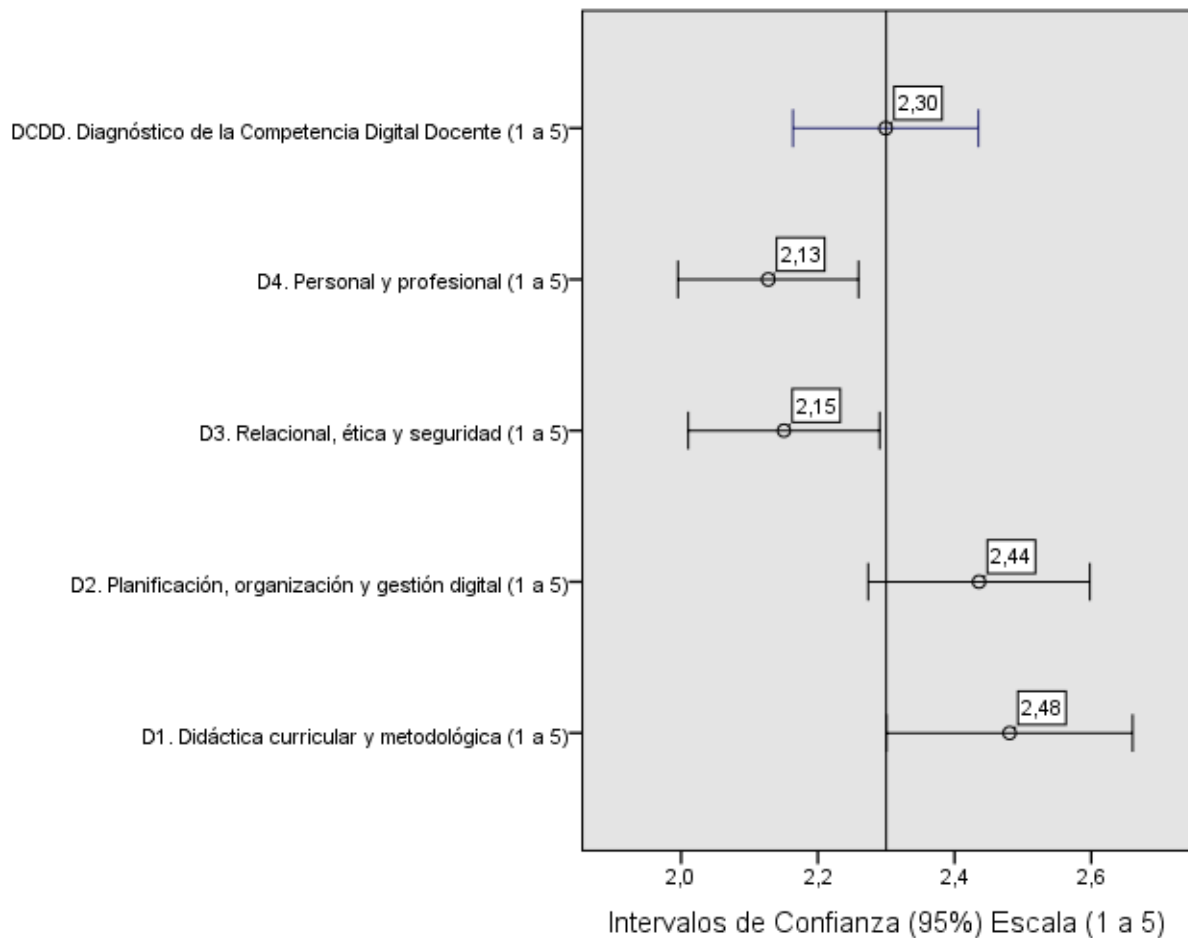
DCDD. Diagnóstico de la Competencia Digital Docente (1 a 5)

2,30

D4. Personal y profesional (1 a 5)

2,13

D3. Relacional, ética y seguridad (1 a 5)

2,15

D2. Planificación, organización y gestión digital (1 a 5)

2,44

D1. Didáctica curricular y metodológica (1 a 5)

2,48

2,0 2,2 2,4 2,6

Intervalos de Confianza (95%) Escala (1 a 5)